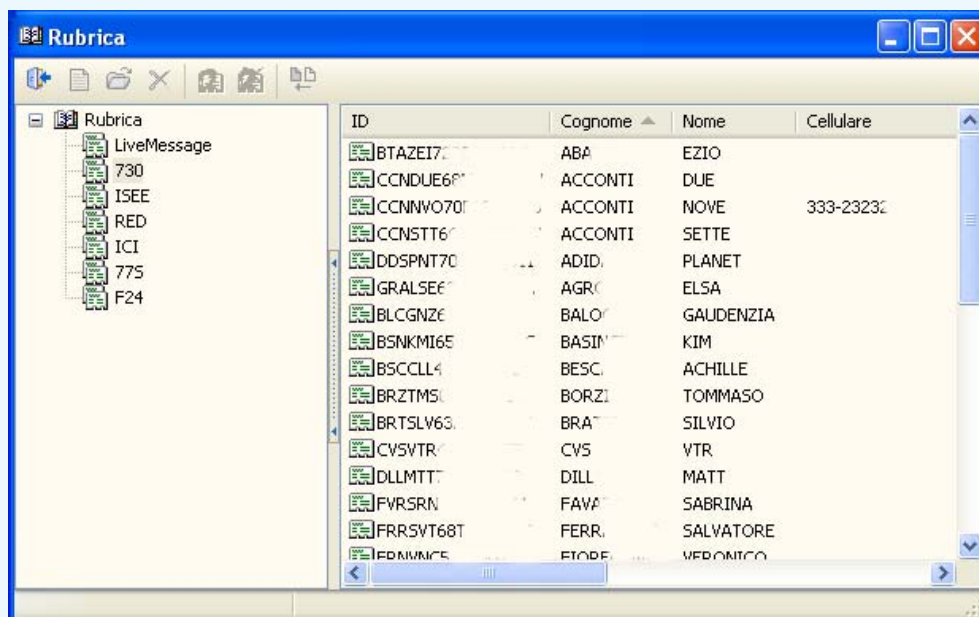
Rubrica

Rubrica
LiveMessage
730
ISEE
RED
ICI
775
F24

| ID | Cognome | Nome | Cellulare |
|---|---|---|---|
| BTAZEI7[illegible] | ABA | EZIO | |
| CCNDUE6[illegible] | ACCONTI | DUE | |
| CCNNVO70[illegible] | ACCONTI | NOVE | 333-23232 |
| CCNSTT6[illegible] | ACCONTI | SETTE | |
| DDSPNT70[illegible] | ADID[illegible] | PLANET | |
| GRALSE6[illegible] | AGR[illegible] | ELSA | |
| BLCGNZ6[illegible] | BALO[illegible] | GAUDENZIA | |
| BSNKMI65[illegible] | BASIN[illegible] | KIM | |
| BSCCLL4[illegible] | BESC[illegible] | ACHILLE | |
| BRZTMS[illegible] | BORZI | TOMMASO | |
| BRTSLV63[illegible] | BRAT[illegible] | SILVIO | |
| CVSVTR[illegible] | CVS | VTR | |
| DLLMTT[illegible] | DILL | MATT | |
| FVRSRN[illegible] | FAVA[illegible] | SABRINA | |
| FRRSVT68T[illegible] | FERR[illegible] | SALVATORE | |
| FRNVNC5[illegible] | FIORE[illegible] | VERONICO | |